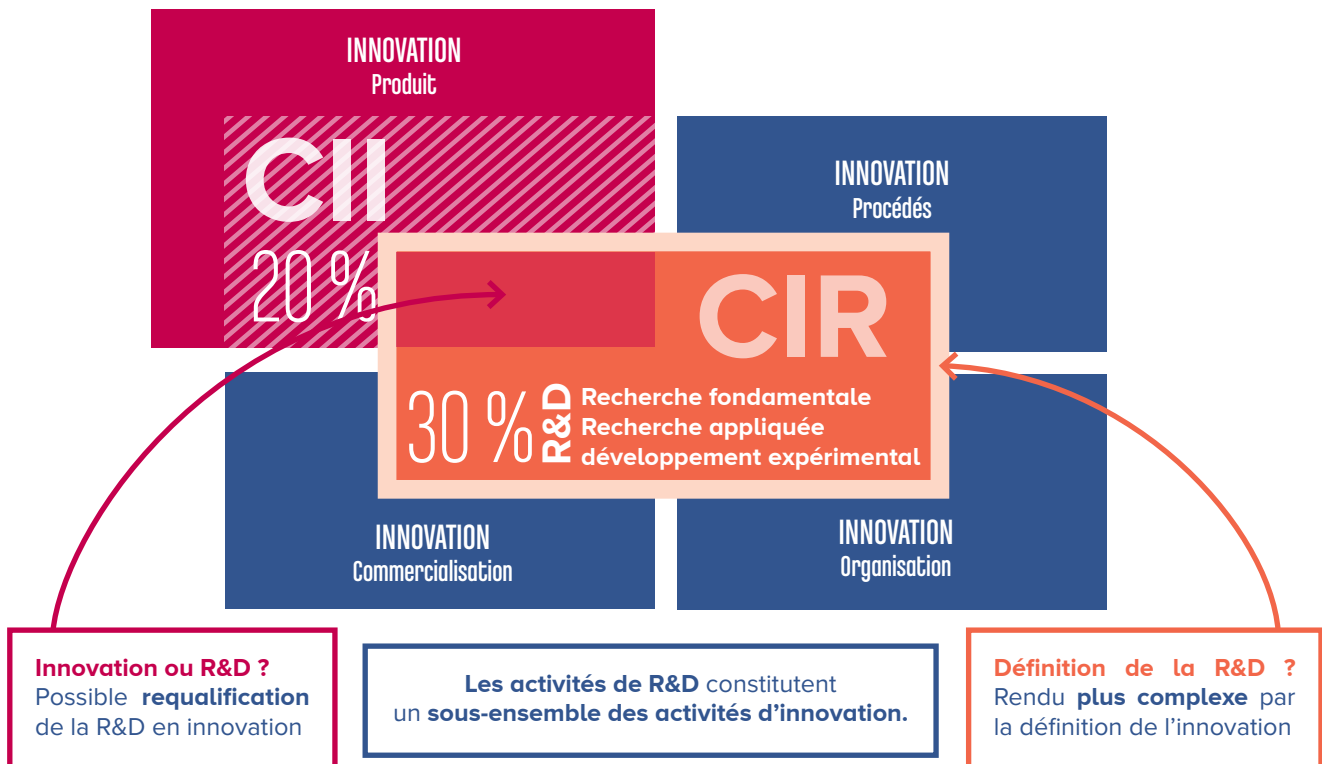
INNOVATION
Produit

CII
20 %

INNOVATION
Procédés

CIR
30 % R&D Recherche fondamentale
Recherche appliquée
développement expérimental

INNOVATION
Commercialisation

INNOVATION
Organisation

Innovation ou R&D ?
Possible requalification de la R&D en innovation

Les activités de R&D constituent un sous-ensemble des activités d'innovation.

Définition de la R&D ?
Rendu plus complexe par la définition de l'innovation